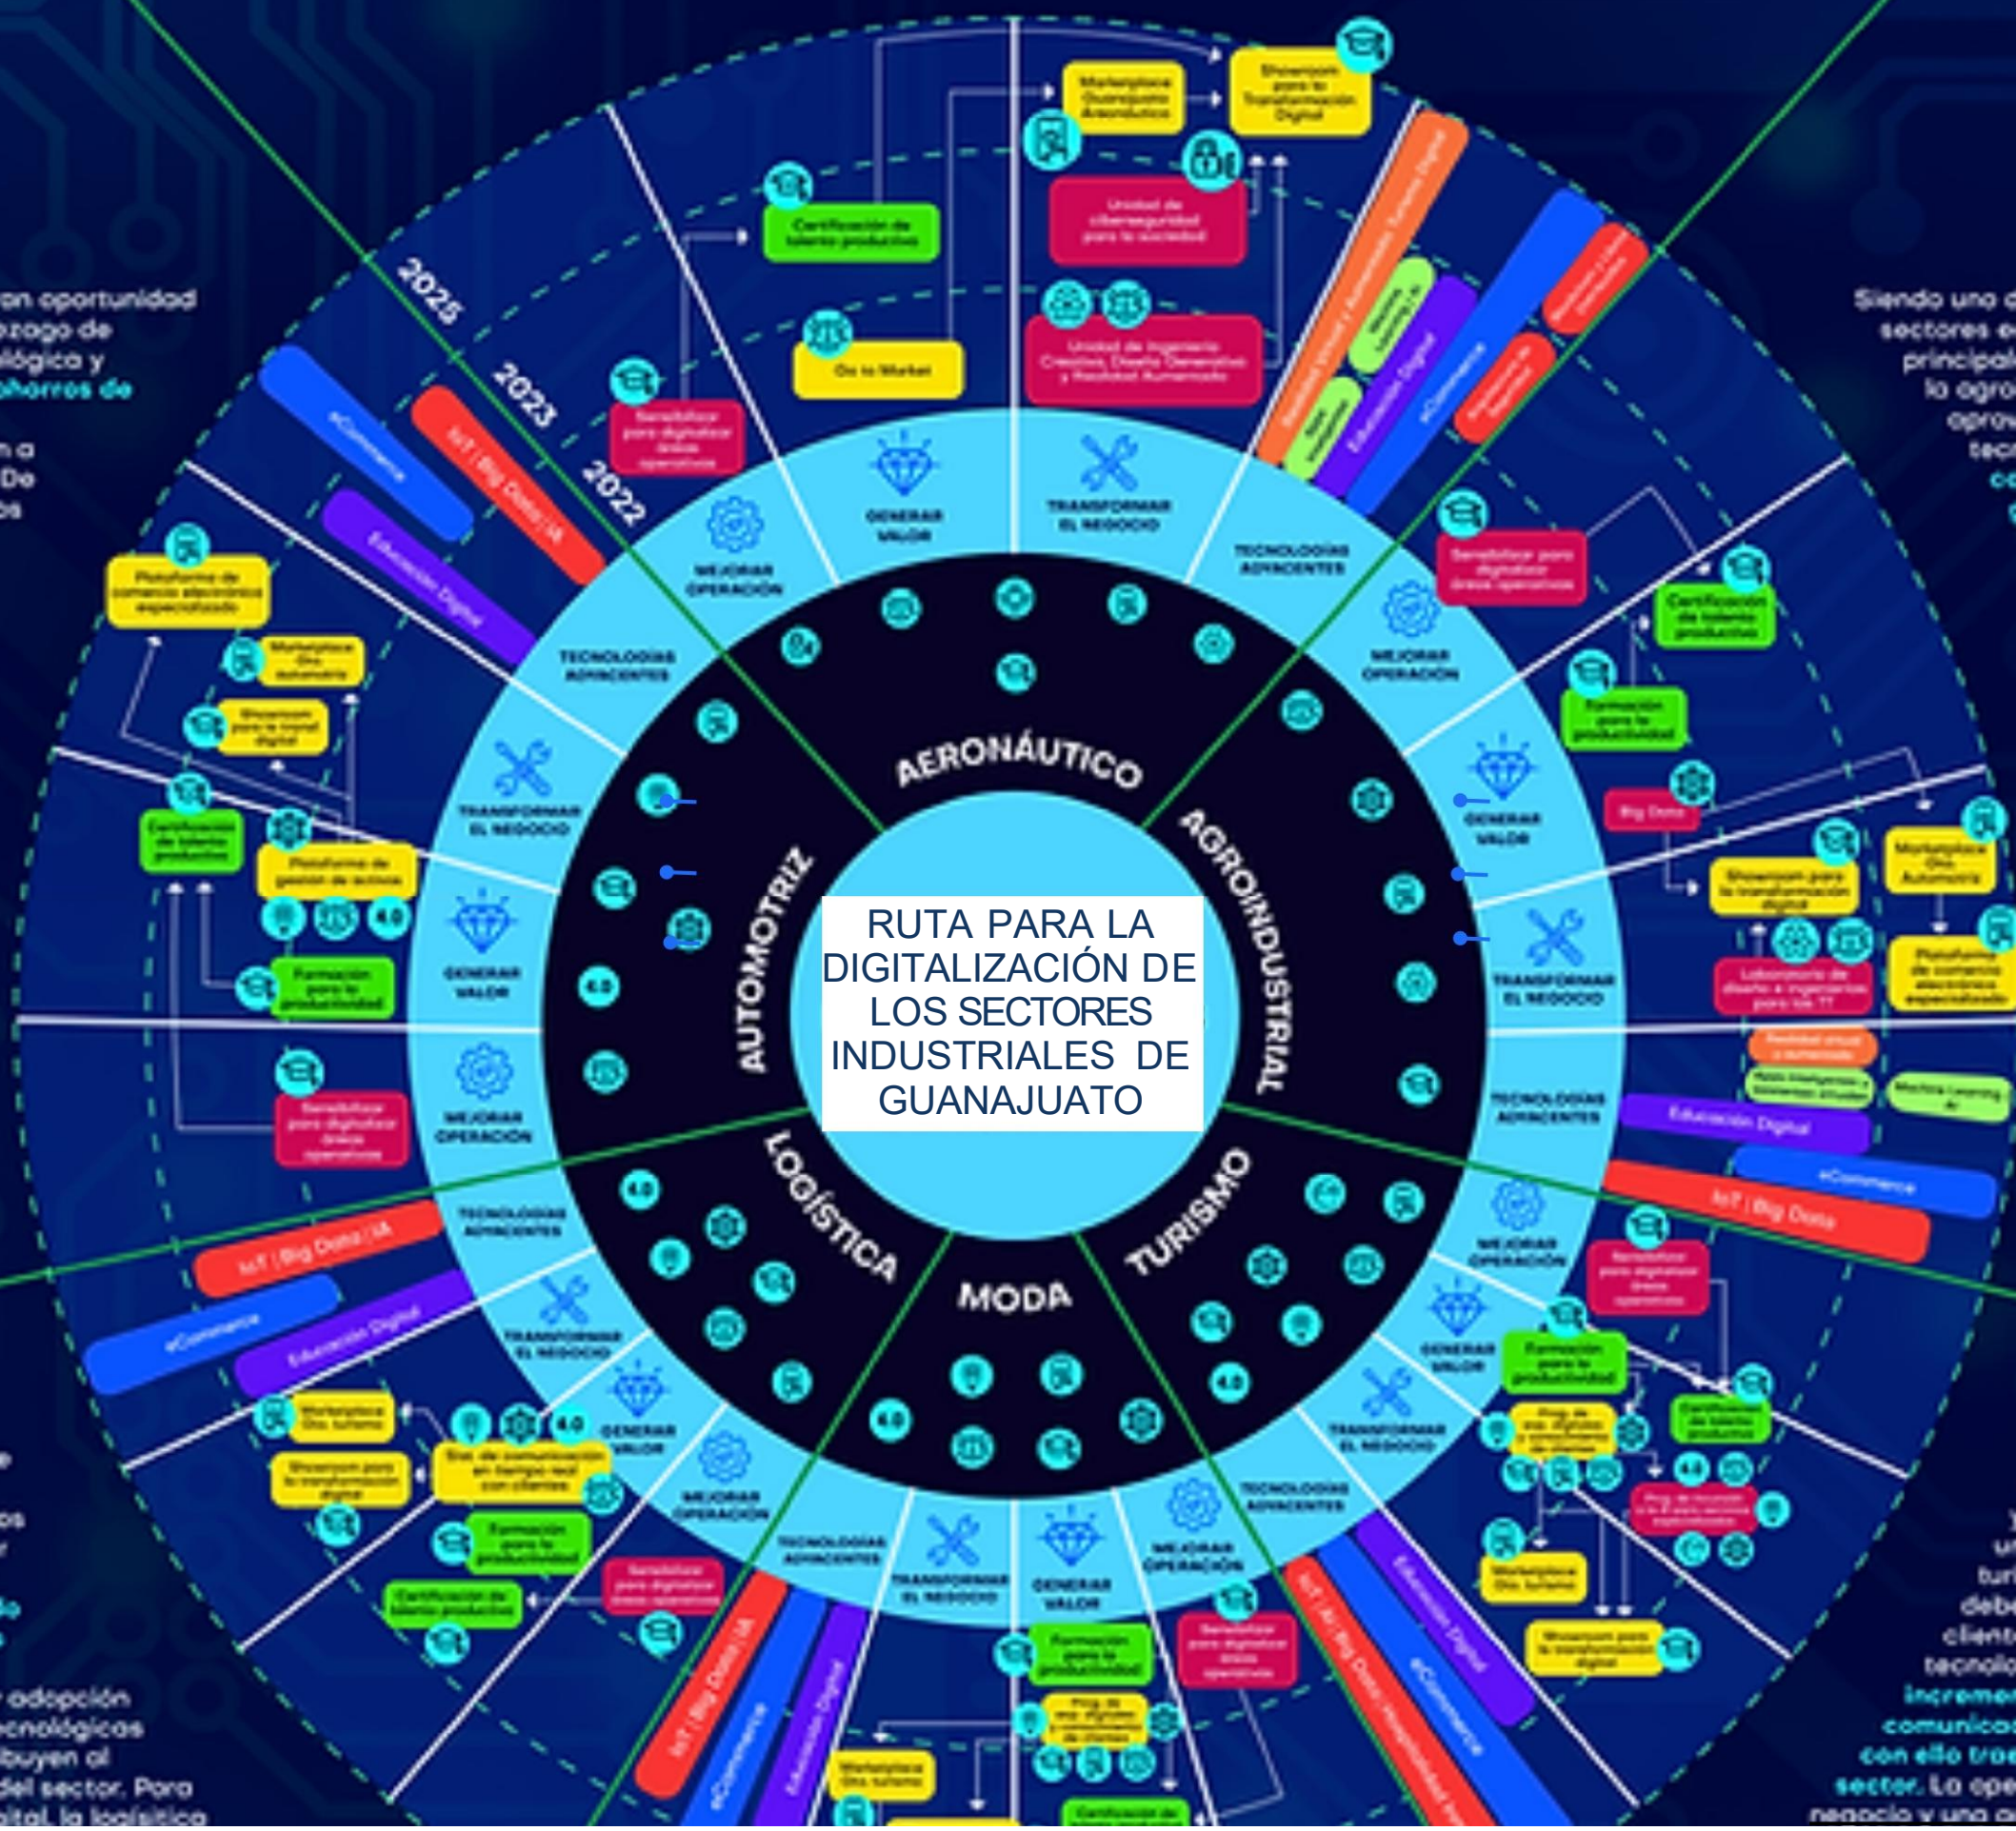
RUTA PARA LA DIGITALIZACIÓN DE LOS SECTORES INDUSTRIALES DE GUANAJUATO

AERONÁUTICO

AGROINDUSTRIAL

TURISMO

MODA

LOGÍSTICA

AUTOMOTRIZ

2025

2023

2022

GENERAR VALOR

TRANSFORMAR EL NEGOCIO

TECNOLOGÍAS ADYACENTES

MEJORAR OPERACIÓN

Marketplace Querétaro Aeronáutico

Showroom para la Transformación Digital

Certificación de talento productivo

Unidad de ciberseguridad para la sociedad

Unidad de Ingeniería Creativa, Diseño Generativo y Realidad Aumentada

Go to Market

Sensibilizar para digitalizar áreas operativas

eCommerce

IoT / Big Data / IA

Educación Digital

Plataforma de comercio electrónico especializado

Marketplace Gto. automotriz

Showroom para la transf. digital

Certificación de talento productivo

Plataforma de gestión de activos

Formación para la productividad

Big Data

Marketplace Gto. Automotriz

Plataforma de comercio electrónico especializado

Laboratorio de diseño e ingeniería para las TI

Machine Learning IA

IoT / Big Data

Marketplace Gto. turismo

Showroom para la transformación digital

Formación para la productividad

Certificación de talento productivo

4.0

Siendo uno d sectores e principal la agro

on oportunidad ezago de ológica y horros de

adopción ecnológicas buyen al del sector. Para

incremen comunica con ello tra sector. La ope negocio y una c